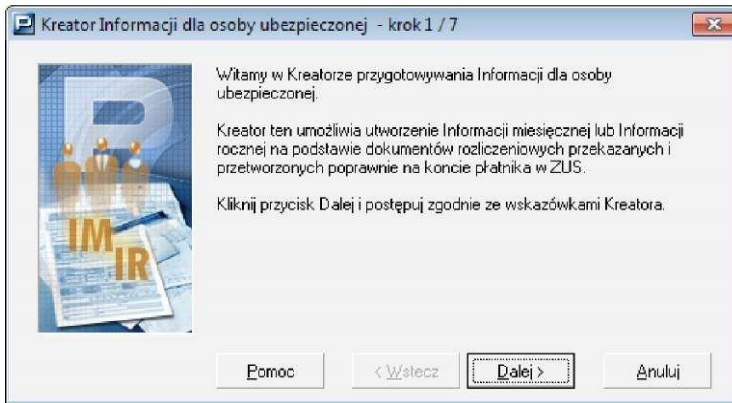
Kreator Informacji dla osoby ubezpieczonej - krok 1 / 7

IM
IR

Witamy w Kreatorze przygotowywania Informacji dla osoby ubezpieczonej.

Kreator ten umożliwia utworzenie Informacji miesięcznej lub Informacji rocznej na podstawie dokumentów rozliczeniowych przekazanych i przetworzonych poprawnie na koncie płatnika w ZUS.

Kliknij przycisk Dalej i postępuj zgodnie ze wskazówkami Kreatora.

Pomoc
< Wstecz
Dalej >
Anuluj